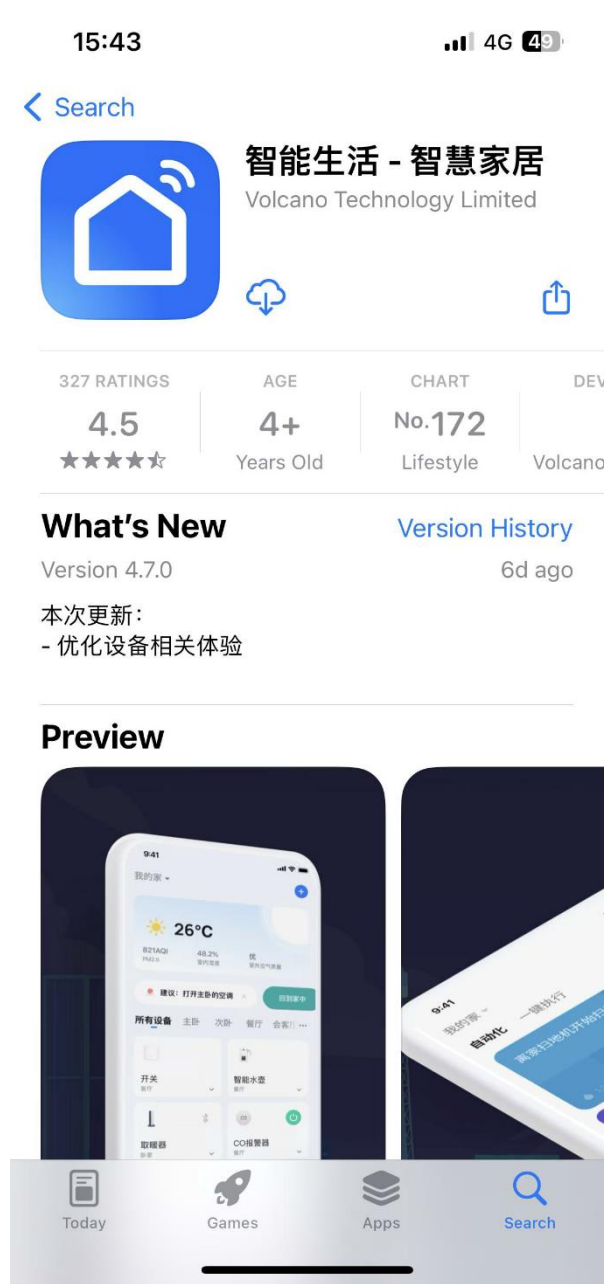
15:43

4G 49

Search

智能生活 - 智慧家居

Volcano Technology Limited

327 RATINGS
4.5
★★★★☆

AGE
4+
Years Old

CHART
No.172
Lifestyle

DEV
Volcano

What's New
Version History
Version 4.7.0
6d ago

本次更新:
- 优化设备相关体验

Preview

9:41
我的家
26°C
821AQI
PM2.5
48.2%
室内湿度
优
室内空气质量
建议: 打开主卧的空调
回到家中
所有设备 主卧 次卧 餐厅 会客厅 ...
开关
智能水壶
取暖器
CO报警器

9:41
我的家
自动化 一键执行
离家扫地机开始打扫

Today
Games
Apps
Search